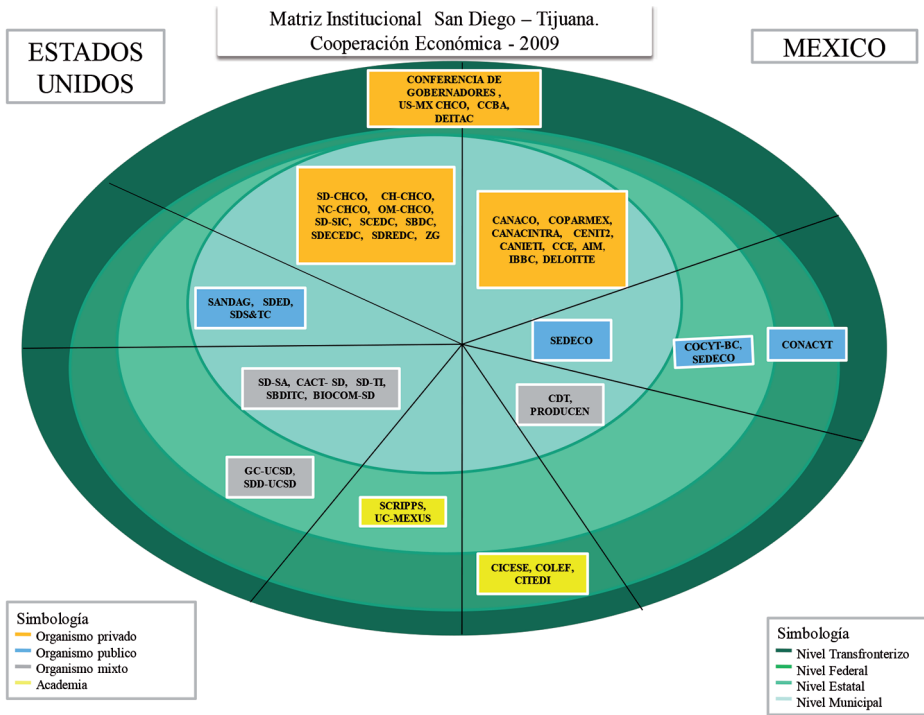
Matriz Institucional San Diego – Tijuana.
Cooperación Económica - 2009

ESTADOS UNIDOS

MEXICO

CONFERENCIA DE GOBERNADORES , US-MX CHCO, CCBA, DEITAC

SD-CHCO, CH-CHCO, NC-CHCO, OM-CHCO, SD-SIC, SCEDC, SBDC, SDECEDC, SDREDC, ZG

CANACO, COPARMEX, CANACINTRA, CENIT2, CANIETI, CCE, AIM, IBBC, DELOITTE

SANDAG, SDED, SDS&TC

SEDECO

COCYT-BC, SEDECO

CONACYT

SD-SA, CACT- SD, SD-TI, SBDITC, BIOCOM-SD

CDT, PRODUCEN

GC-UCSD, SDD-UCSD

SCRIPPS, UC-MEXUS

CICESE, COLEF, CITEDI

Simbología
Organismo privado
Organismo publico
Organismo mixto
Academia

Simbología
Nivel Transfronterizo
Nivel Federal
Nivel Estatal
Nivel Municipal